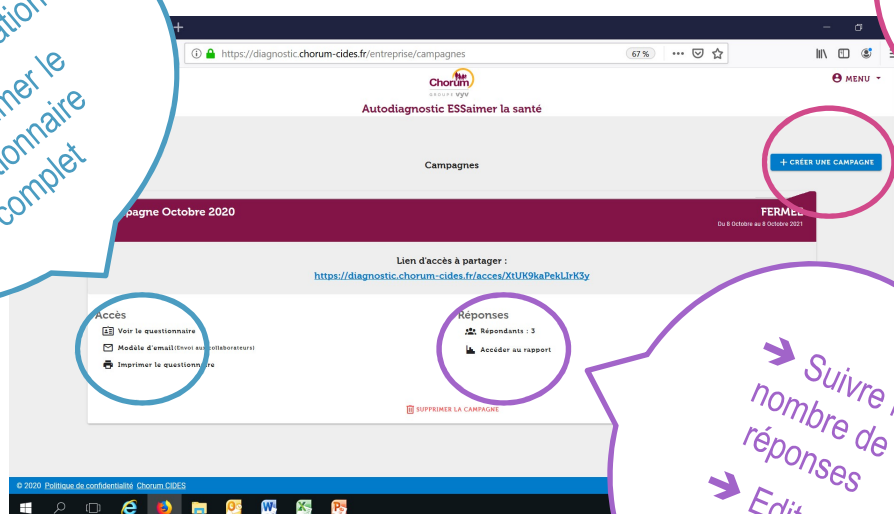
ation
mer le
onnaire
complet

https://diagnostic.chorum-cides.fr/entreprise/campagnes

67 %

Chorum
GROUPE VYV

MENU

Autodiagnostic ESSaimer la santé

Campagnes

+ CRÉER UNE CAMPAGNE

pagne Octobre 2020

FERMÉE
Du 8 Octobre au 8 Octobre 2021

Lien d'accès à partager :
https://diagnostic.chorum-cides.fr/acces/XtUK9kaPekLIrK3y

Accès
Voir le questionnaire
Modèle d'email (Envoi aux collaborateurs)
Imprimer le questionnaire

Réponses
Répondants : 3
Accéder au rapport

SUPPRIMER LA CAMPAGNE

Suivre l
nombre de
réponses
Edit

© 2020 Politique de confidentialité Chorum CIDES